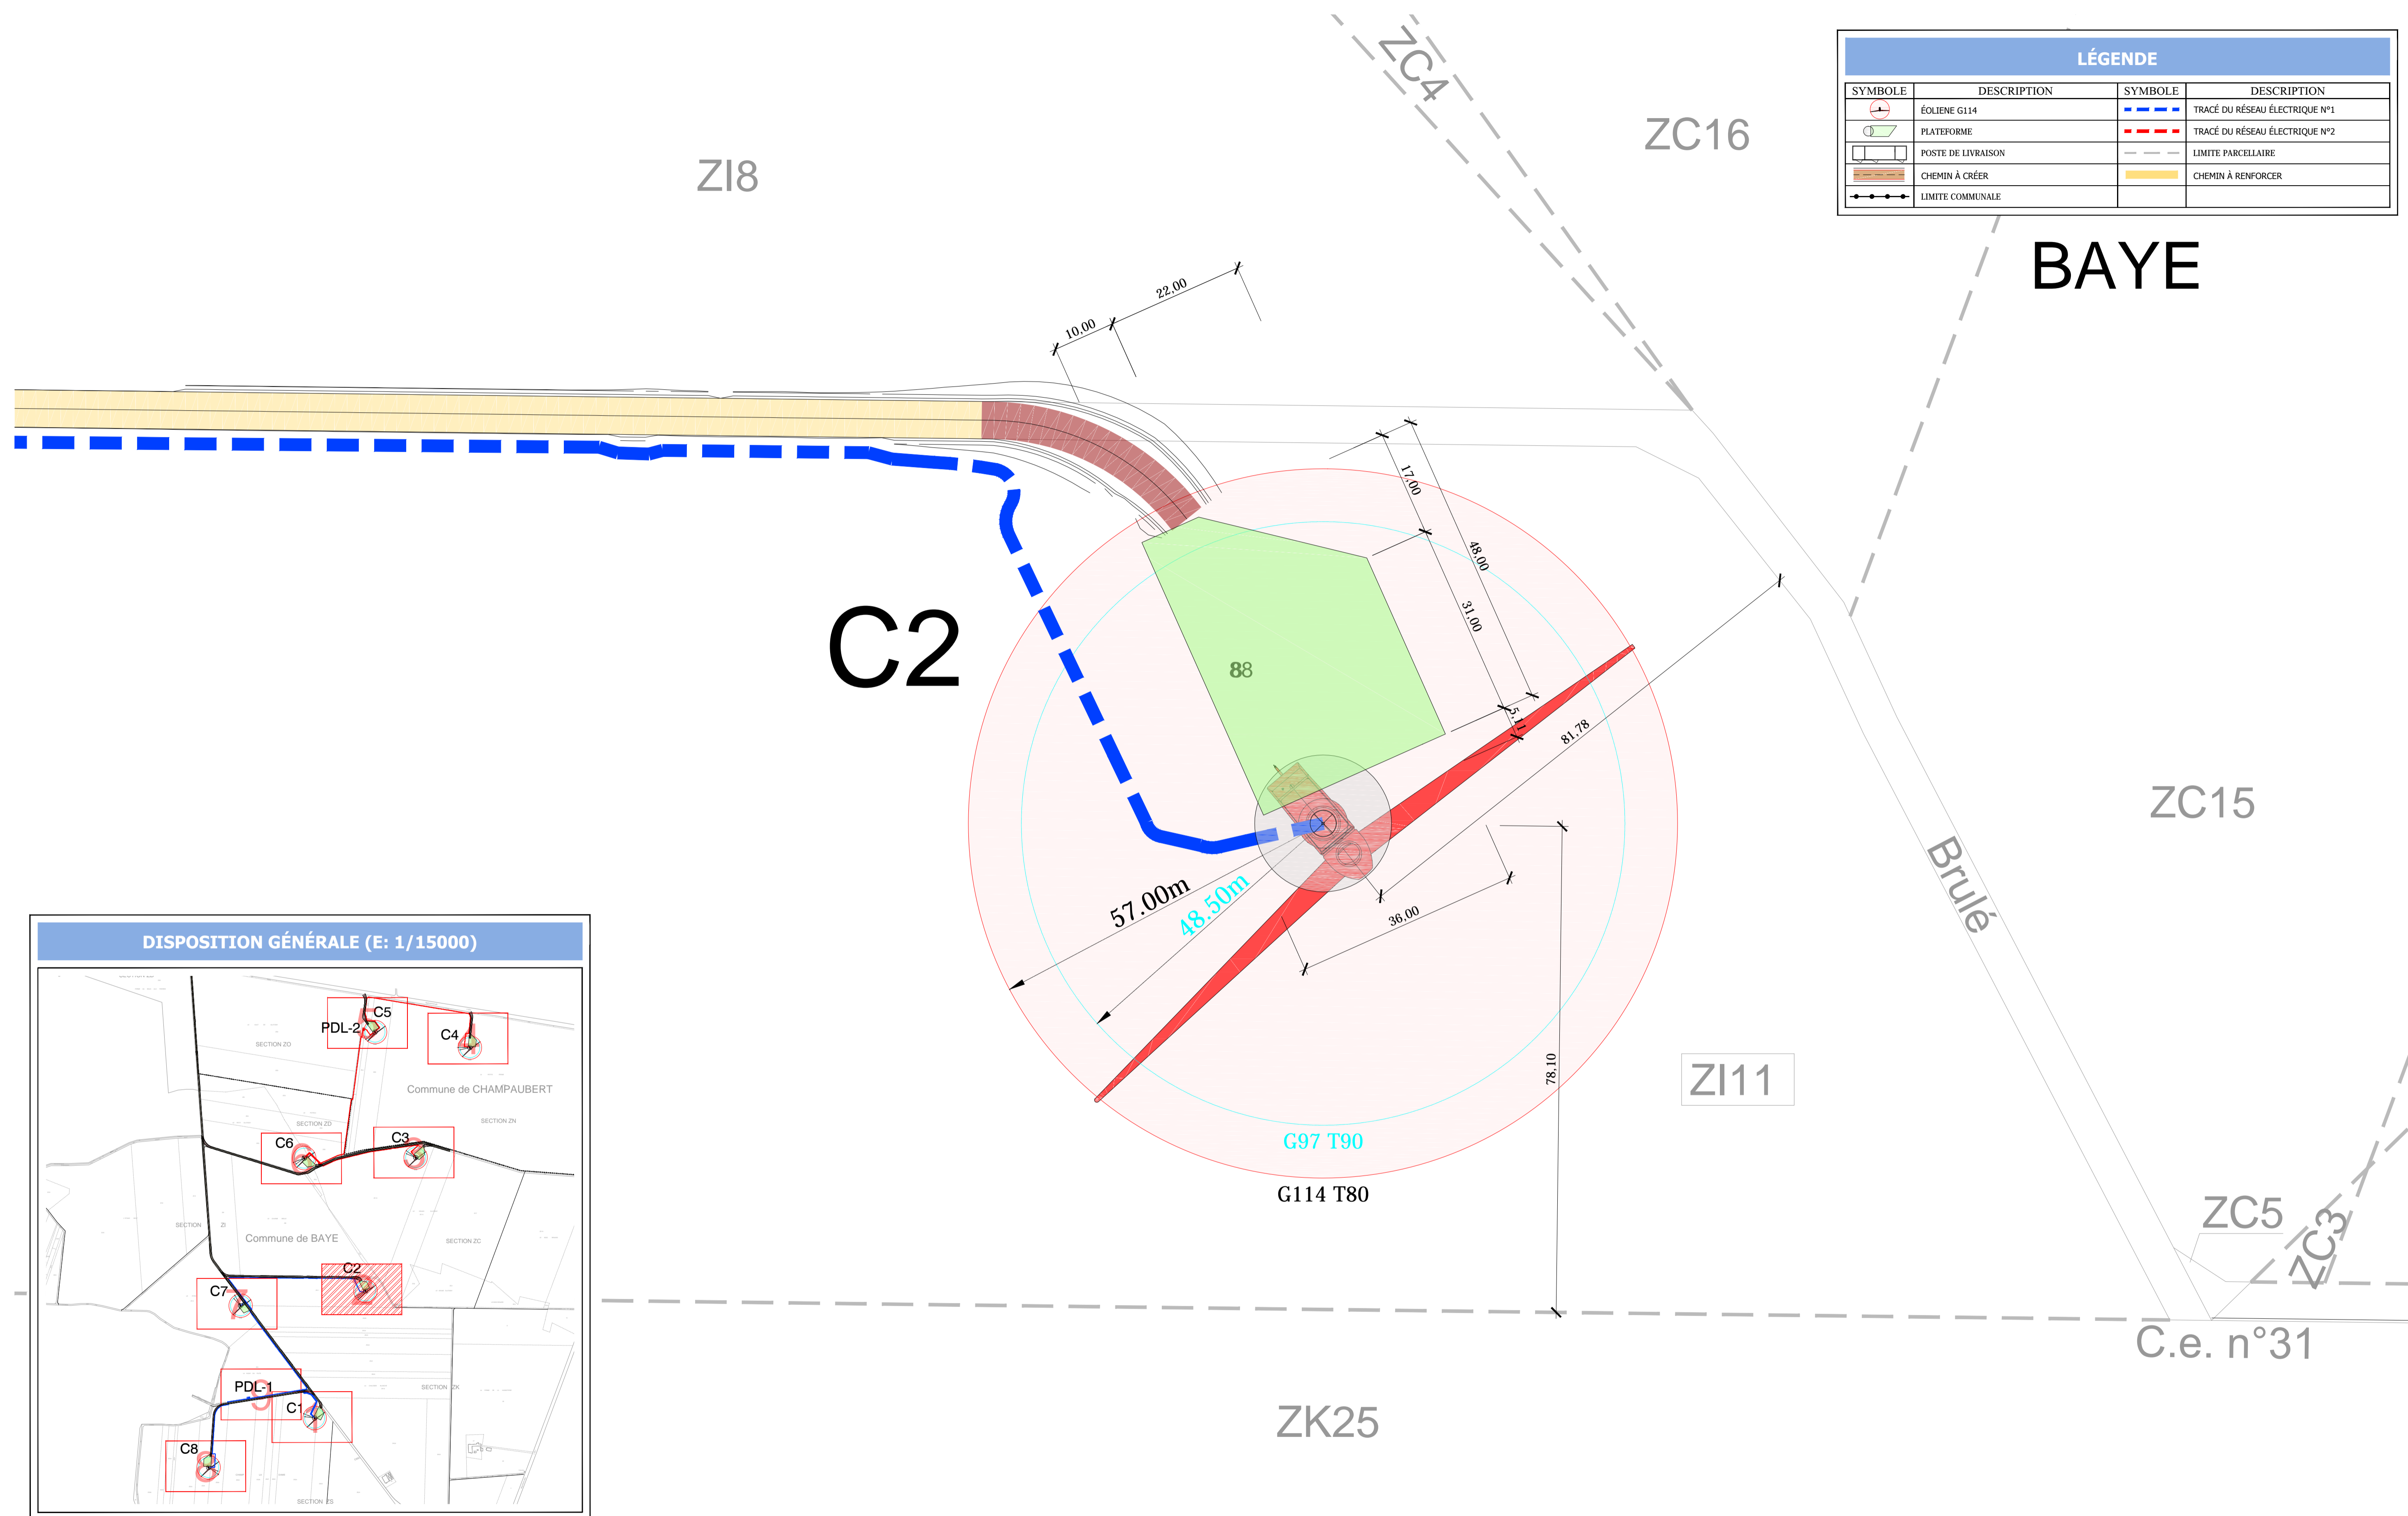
LÉGENDE

| SYMBOLE | DESCRIPTION | SYMBOLE | DESCRIPTION |
|---|---|---|---|
| | ÉOLIENE G114 | | TRACÉ DU RÉSEAU ÉLECTRIQUE N°1 |
| | PLATEFORME | | TRACÉ DU RÉSEAU ÉLECTRIQUE N°2 |
| | POSTE DE LIVRAISON | | LIMITE PARCELLAIRE |
| | CHEMIN À CRÉER | | CHEMIN À RENFORCER |
| | LIMITE COMMUNALE | | |

BAYE

ZC4

ZC16

ZI8

22.00

10.00

17.00

48.00

31.00

5.1

81.78

C2

88

57.00m

48.50m

36.00

78.10

G97 T90

G114 T80

ZC15

Brulé

ZI11

ZC5

ZC3

C.e. n°31

ZK25

DISPOSITION GÉNÉRALE (E: 1/15000)

C5

PDL-2

C4

SECTION ZO

Commune de CHAMPAUBERT

SECTION ZO

SECTION ZN

C6

C3

SECTION ZI

Commune de BAYE

SECTION ZC

C2

C7

PDL-1

SECTION ZK

C1

C8

SECTION ZS